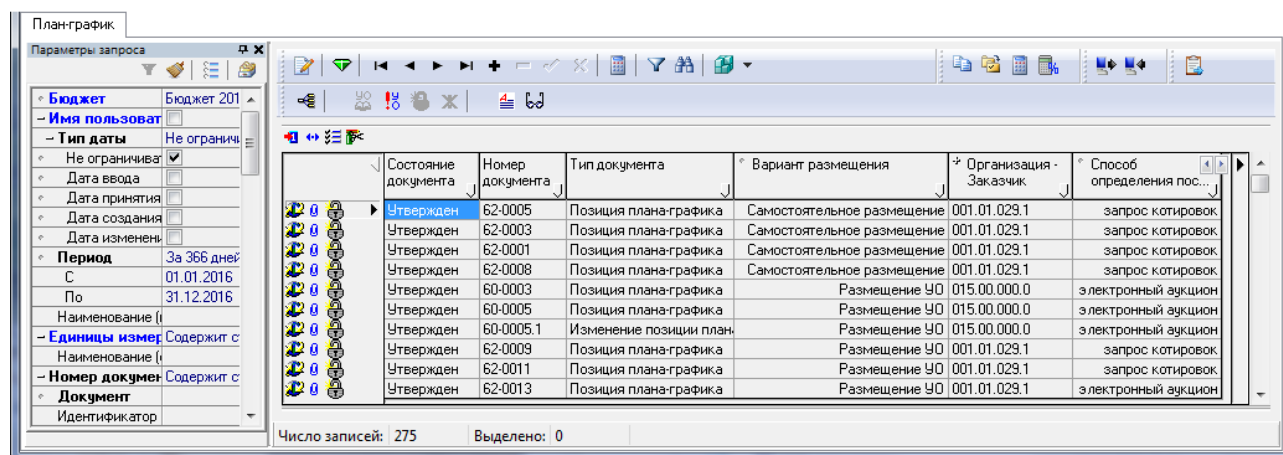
План-график

Параметры запроса

| | |
|---|---|
| Бюджет | Бюджет 201 |
| − Имя пользоват | |
| − Тип даты | Не ограничи |
| Не ограничиват | ✓ |
| Дата ввода | |
| Дата принятия | |
| Дата создания | |
| Дата изменени | |
| Период | За 366 дней |
| С | 01.01.2016 |
| По | 31.12.2016 |
| Наименование ( | |
| − Единицы измер | Содержит с |
| Наименование ( | |
| − Номер докумен | Содержит с |
| Документ | |
| Идентификатор | |

| Состояние документа | Номер документа | Тип документа | Вариант размещения | Организация - Заказчик | Способ определения пос... |
|---|---|---|---|---|---|
| Утвержден | 62-0005 | Позиция плана-графика | Самостоятельное размещение | 001.01.029.1 | запрос котировок |
| Утвержден | 62-0003 | Позиция плана-графика | Самостоятельное размещение | 001.01.029.1 | запрос котировок |
| Утвержден | 62-0001 | Позиция плана-графика | Самостоятельное размещение | 001.01.029.1 | запрос котировок |
| Утвержден | 62-0008 | Позиция плана-графика | Самостоятельное размещение | 001.01.029.1 | запрос котировок |
| Утвержден | 60-0003 | Позиция плана-графика | Размещение УО | 015.00.000.0 | электронный аукцион |
| Утвержден | 60-0005 | Позиция плана-графика | Размещение УО | 015.00.000.0 | электронный аукцион |
| Утвержден | 60-0005.1 | Изменение позиции плана | Размещение УО | 015.00.000.0 | электронный аукцион |
| Утвержден | 62-0009 | Позиция плана-графика | Размещение УО | 001.01.029.1 | запрос котировок |
| Утвержден | 62-0011 | Позиция плана-графика | Размещение УО | 001.01.029.1 | запрос котировок |
| Утвержден | 62-0013 | Позиция плана-графика | Размещение УО | 001.01.029.1 | электронный аукцион |

Число записей: 275 Выделено: 0